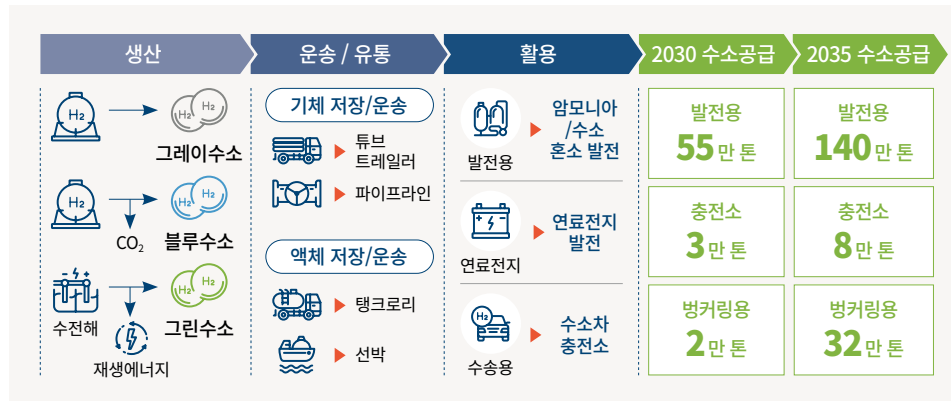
생산

운송 / 유통

활용

2030 수소공급

2035 수소공급

$H_2$ $H_2$ $H_2$
그레이수소

$H_2$ $H_2$ $H_2$
$CO_2$
블루수소

$H_2$ $H_2$
수전해
재생에너지
그린수소

기체 저장/운송
튜브 트레일러
파이프라인

액체 저장/운송
탱크로리
선박

발전용
암모니아 /수소 혼소 발전

연료전지
연료전지 발전

$H_2$
수송용
수소차 충전소

발전용
55만 톤

충전소
3만 톤

벙커링용
2만 톤

발전용
140만 톤

충전소
8만 톤

벙커링용
32만 톤